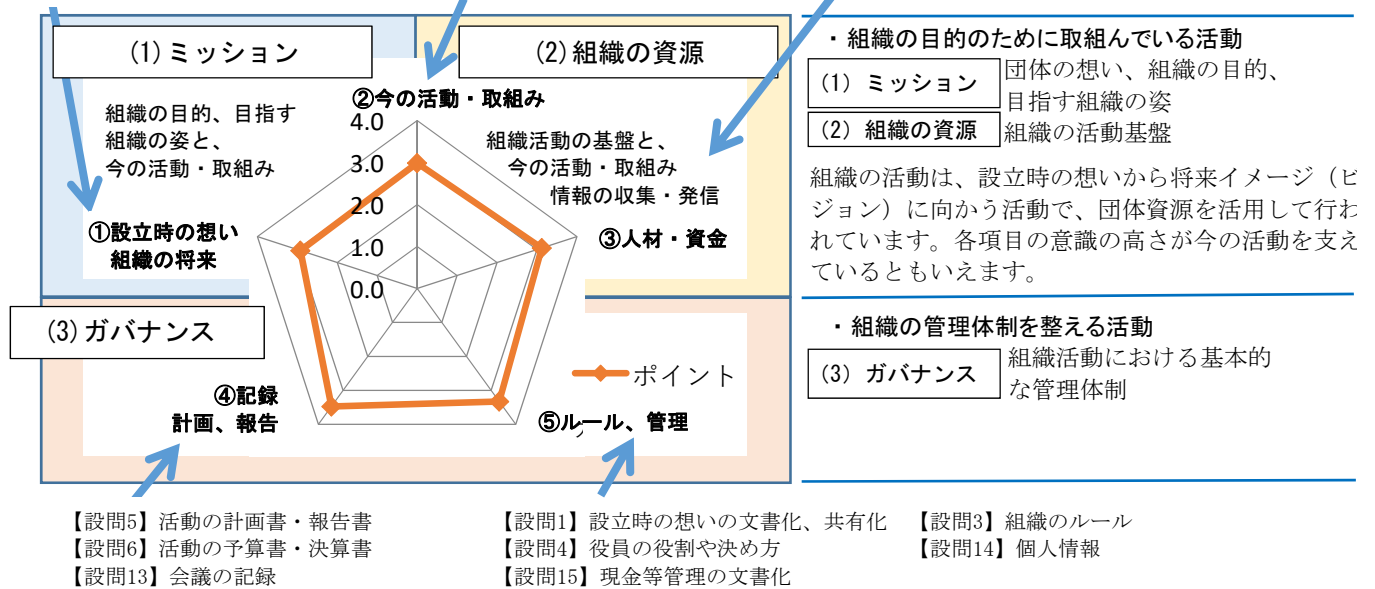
(1) ミッション

(2) 組織の資源

組織の目的、目指す組織の姿と、今の活動・取組み

②今の活動・取組み

4.0
3.0
2.0
1.0
0.0

組織活動の基盤と、今の活動・取組み
情報の収集・発信

①設立時の想い
組織の将来

③人材・資金

(3) ガバナンス

ポイント

④記録
計画、報告

⑤ルール、管理

・組織の目的のために取組んでいる活動

(1) ミッション　団体の想い、組織の目的、目指す組織の姿

(2) 組織の資源　組織の活動基盤

組織の活動は、設立時の想いから将来イメージ（ビジョン）に向かう活動で、団体資源を活用して行われています。各項目の意識の高さが今の活動を支えているともいえます。

・組織の管理体制を整える活動

(3) ガバナンス　組織活動における基本的な管理体制

【設問5】活動の計画書・報告書
【設問6】活動の予算書・決算書
【設問13】会議の記録

【設問1】設立時の想いの文書化、共有化
【設問4】役員の役割や決め方
【設問15】現金等管理の文書化

【設問3】組織のルール
【設問14】個人情報